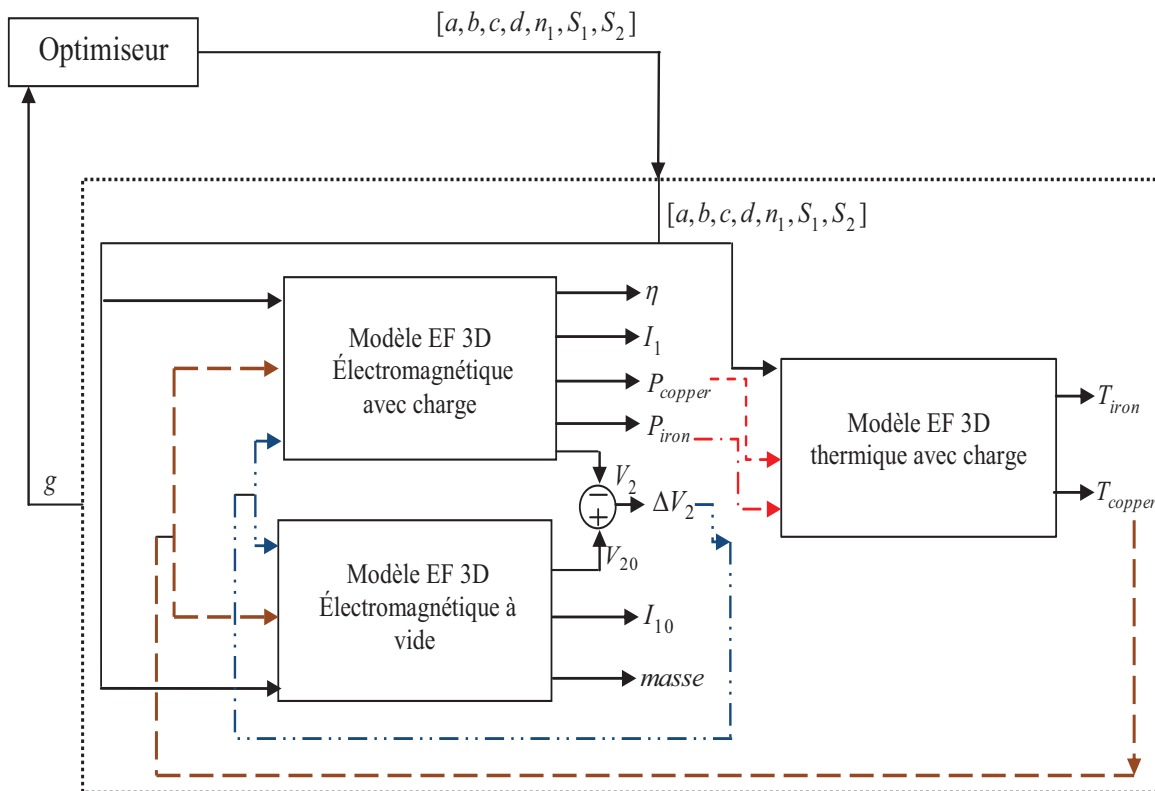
Optimiseur

$[a, b, c, d, n_1, S_1, S_2]$

$[a, b, c, d, n_1, S_1, S_2]$

Modèle EF 3D Électromagnétique avec charge

$\eta$

$I_1$

$P_{copper}$

$P_{iron}$

Modèle EF 3D thermique avec charge

$T_{iron}$

$T_{copper}$

$g$

$V_2$

$-$

$+$

$\Delta V_2$

$V_{20}$

Modèle EF 3D Électromagnétique à vide

$I_{10}$

masse